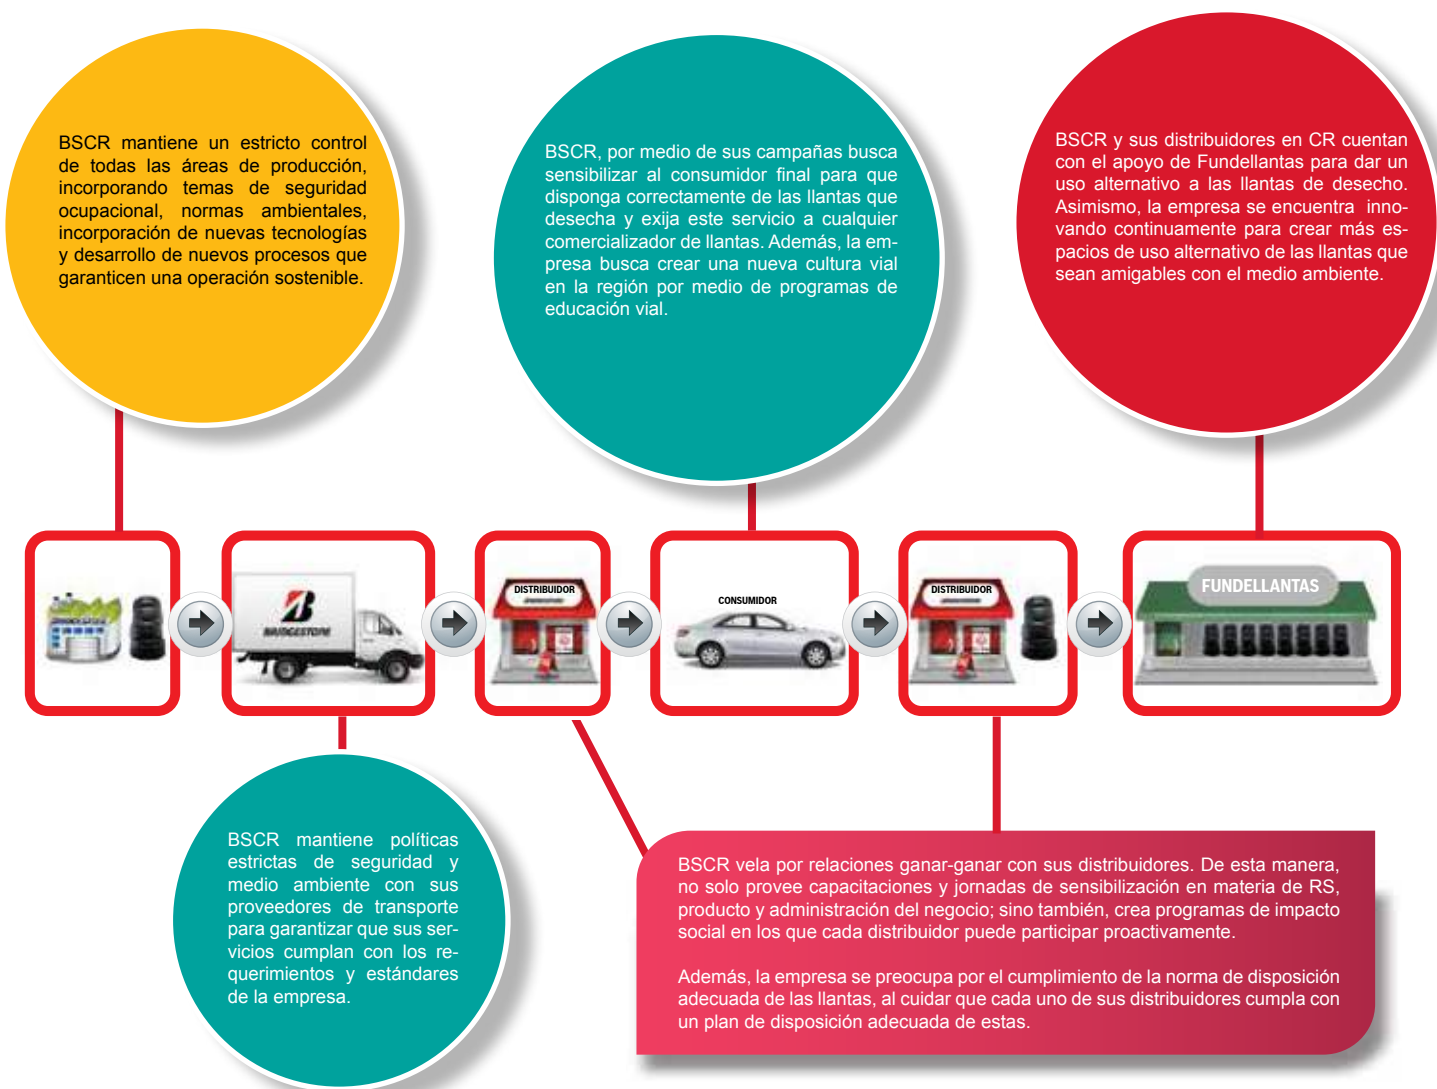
BSCR mantiene un estricto control de todas las áreas de producción, incorporando temas de seguridad ocupacional, normas ambientales, incorporación de nuevas tecnologías y desarrollo de nuevos procesos que garanticen una operación sostenible.

BSCR, por medio de sus campañas busca sensibilizar al consumidor final para que disponga correctamente de las llantas que desecha y exija este servicio a cualquier comercializador de llantas. Además, la empresa busca crear una nueva cultura vial en la región por medio de programas de educación vial.

BSCR y sus distribuidores en CR cuentan con el apoyo de Fundellantas para dar un uso alternativo a las llantas de desecho. Asimismo, la empresa se encuentra innovando continuamente para crear más espacios de uso alternativo de las llantas que sean amigables con el medio ambiente.

BRIDGESTONE

DISTRIBUIDOR

CONSUMIDOR

DISTRIBUIDOR

FUNDELLANTAS

BSCR mantiene políticas estrictas de seguridad y medio ambiente con sus proveedores de transporte para garantizar que sus servicios cumplan con los requerimientos y estándares de la empresa.

BSCR vela por relaciones ganar-ganar con sus distribuidores. De esta manera, no solo provee capacitaciones y jornadas de sensibilización en materia de RS, producto y administración del negocio; sino también, crea programas de impacto social en los que cada distribuidor puede participar proactivamente.

Además, la empresa se preocupa por el cumplimiento de la norma de disposición adecuada de las llantas, al cuidar que cada uno de sus distribuidores cumpla con un plan de disposición adecuada de estas.